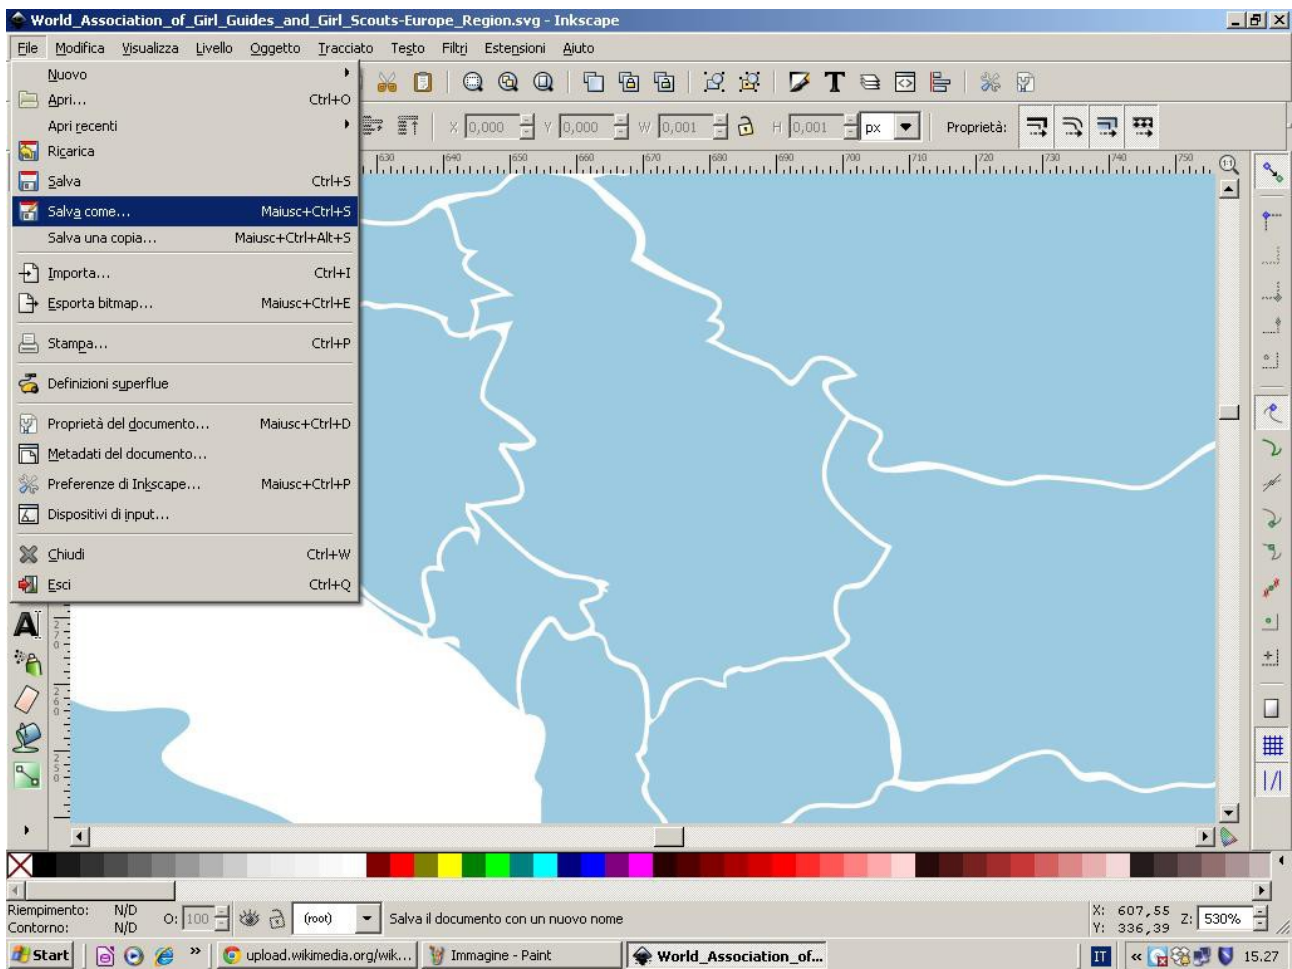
World_Association_of_Girl_Guides_and_Girl_Scouts-Europe_Region.svg - Inkscape

File Modifica Visualizza Livello Oggetto Tracciato Testo Filtri Estensioni Aiuto

Nuovo
Apri... Ctrl+O
Apri recenti
Ricarica
Salva Ctrl+S
Salva come... Maiusc+Ctrl+S
Salva una copia... Maiusc+Ctrl+Alt+S
Importa... Ctrl+I
Esporta bitmap... Maiusc+Ctrl+E
Stampa... Ctrl+P
Definizioni superflue
Proprietà del documento... Maiusc+Ctrl+D
Metadati del documento...
Preferenze di Inkscape... Maiusc+Ctrl+P
Dispositivi di input...
Chiudi Ctrl+W
Esci Ctrl+Q

X 0,000 Y 0,000 W 0,001 H 0,001 px Proprietà:

630 640 650 660 670 680 690 700 710 720 730 740 750

Riempimento: N/D
Contorno: N/D
O: 100
(root)
Salva il documento con un nuovo nome
X: 607,55
Y: 336,39
Z: 530%

Start
upload.wikimedia.org/wik...
Immagine - Paint
World_Association_of...
IT
15.27